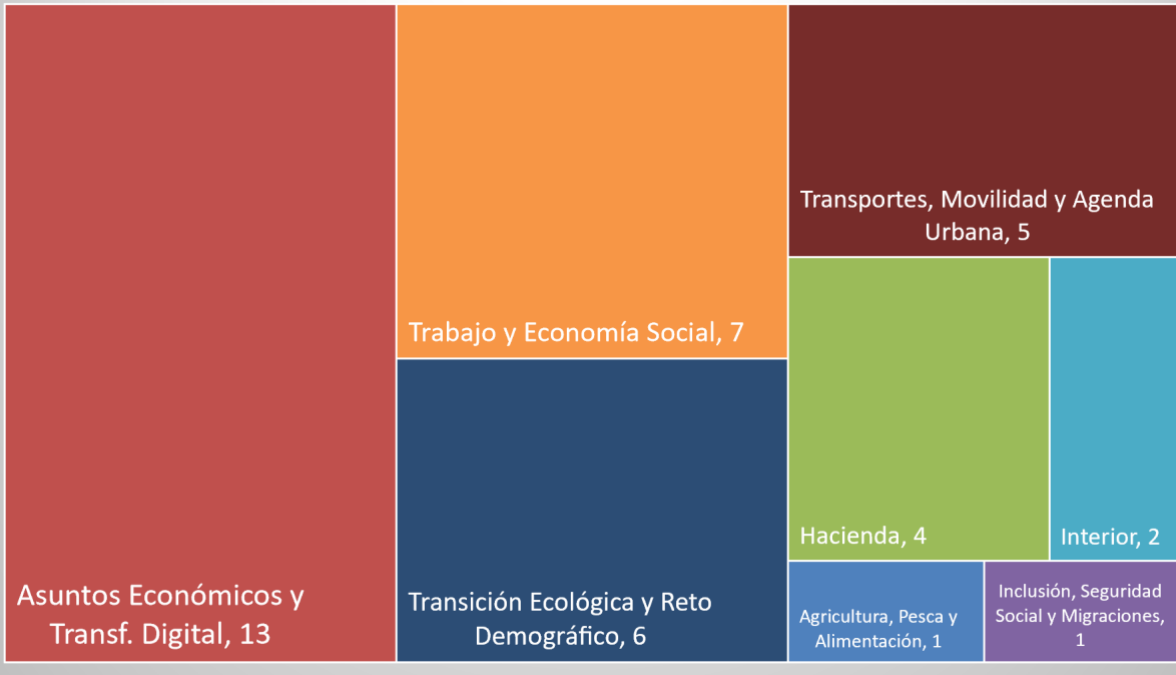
Transportes, Movilidad y Agenda Urbana, 5

Trabajo y Economía Social, 7

Hacienda, 4

Interior, 2

Asuntos Económicos y Transf. Digital, 13

Transición Ecológica y Reto Demográfico, 6

Agricultura, Pesca y Alimentación, 1

Inclusión, Seguridad Social y Migraciones, 1